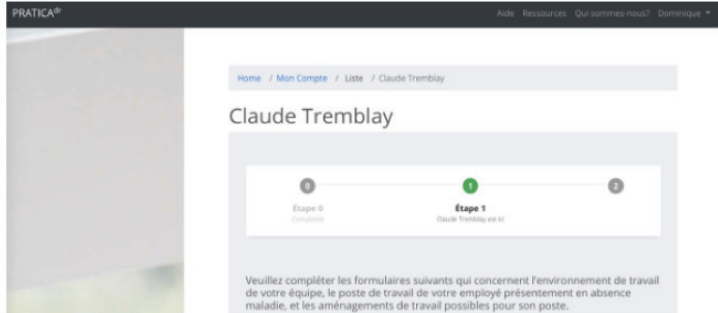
PRATICA$^{dr}$

Aide Ressources Qui sommes-nous? Dominique

Home / Mon Compte / Liste / Claude Tremblay

Claude Tremblay

0 Étape 0 Complété

1 Étape 1 Claude Tremblay est ici

2

Veuillez compléter les formulaires suivants qui concernent l'environnement de travail de votre équipe, le poste de travail de votre employé présentement en absence maladie, et les aménagements de travail possibles pour son poste.